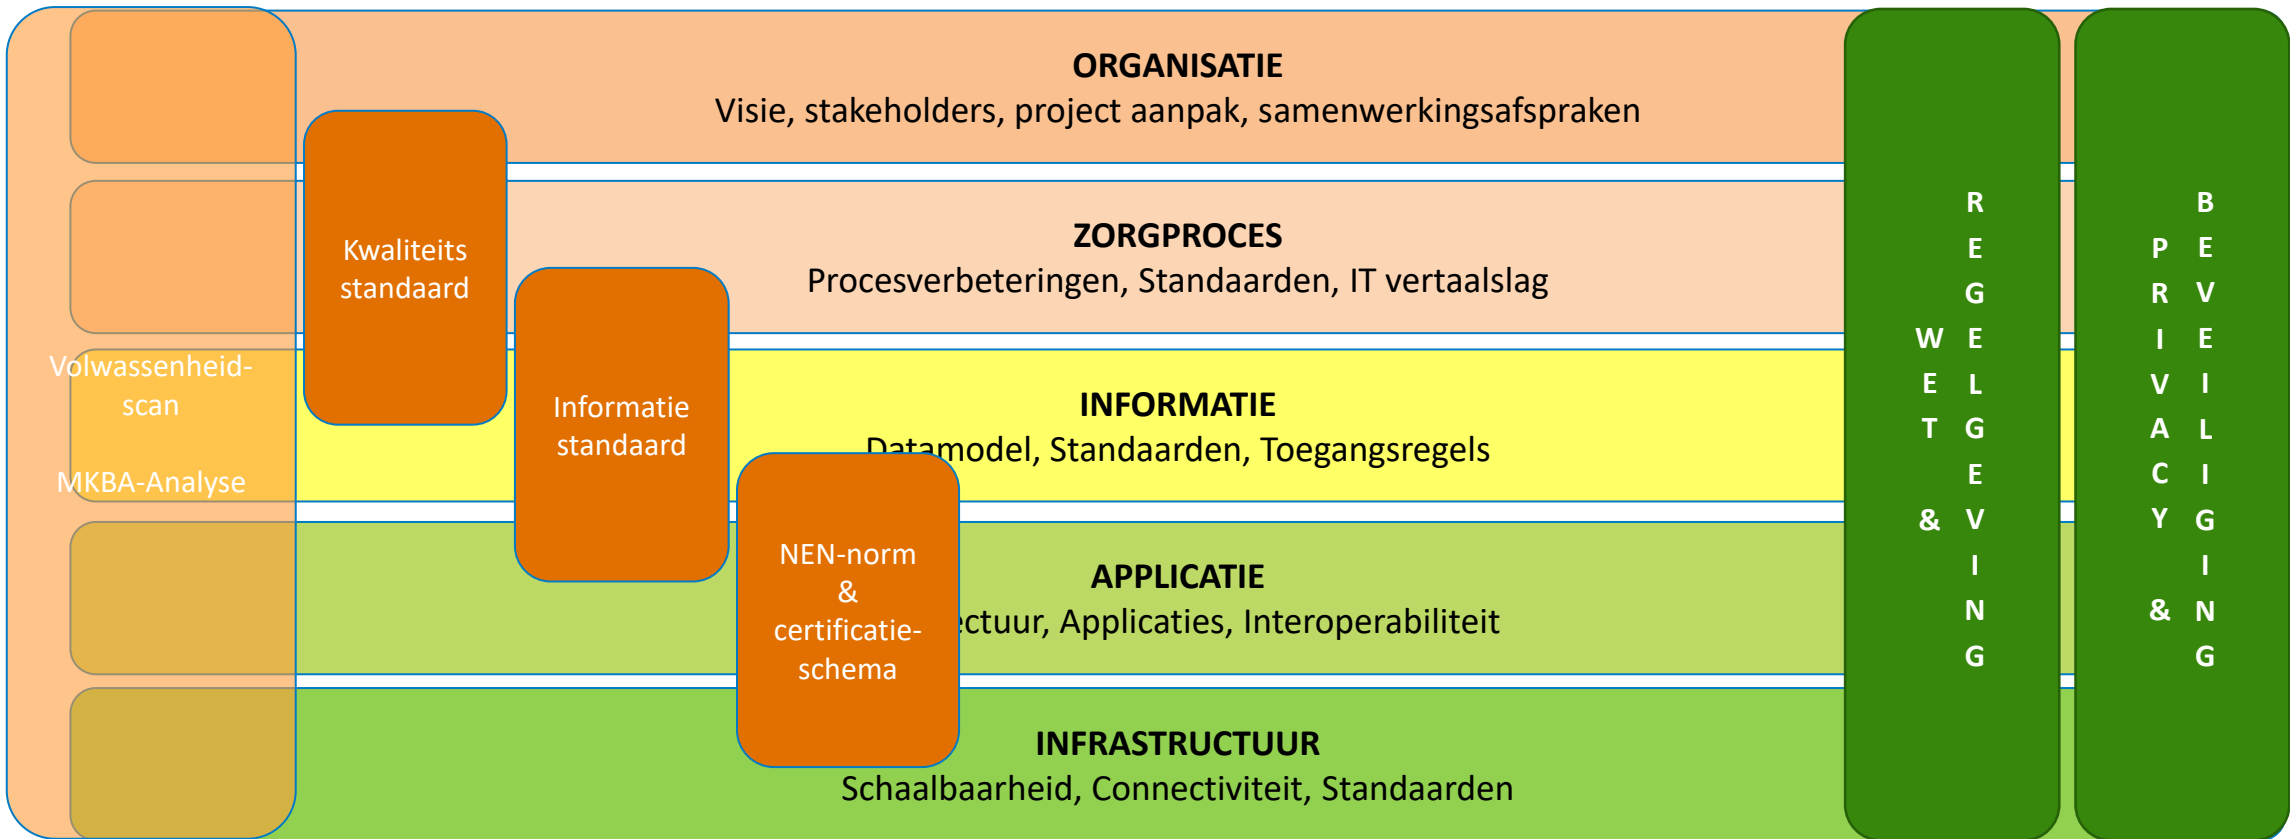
ORGANISATIE
Visie, stakeholders, project aanpak, samenwerkingsafspraken

ZORGPROCES
Procesverbeteringen, Standaarden, IT vertaalslag

INFORMATIE
Datamodel, Standaarden, Toegangsregels

APPLICATIE
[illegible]ctuur, Applicaties, Interoperabiliteit

INFRASTRUCTUUR
Schaalbaarheid, Connectiviteit, Standaarden

Volwassenheid-scan

MKBA-Analyse

Kwaliteits standaard

Informatie standaard

NEN-norm & certificatie-schema

WET & REGELGEVING

PRIVACY & BEVEILIGING